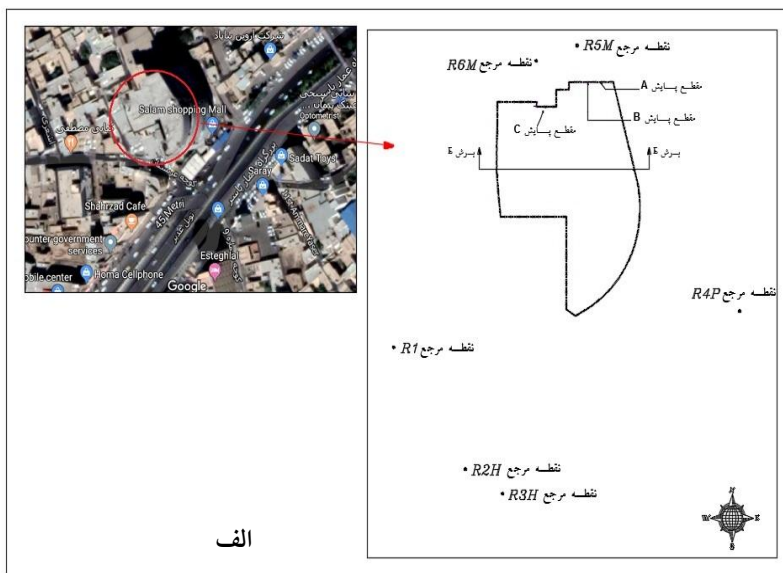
Salam shopping Mall
Optometrist
Sadat Toys
Saray
Shahrzad Cafe
ounter government services
45 Metri
Esteghlal
obile center
Homa Cellphone
Google

نقطه مرجع R5M
نقطه مرجع R6M
مقطع پایش A
مقطع پایش B
مقطع پایش C
برش E
برش E
نقطه مرجع R4P
نقطه مرجع R1
نقطه مرجع R2H
نقطه مرجع R3H

الف